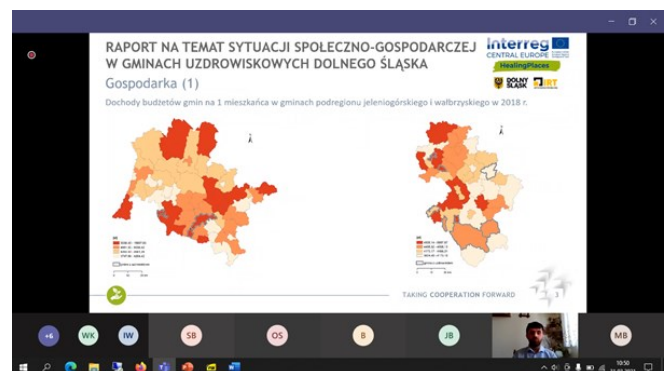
RAPORT NA TEMAT SYTUACJI SPOŁECZNO-GOSPODARCZEJ W GMINACH UZDROWISKOWYCH DOLNEGO ŚLĄSKA

Interreg
CENTRAL EUROPE
HealingPlaces

DOLNY ŚLĄSK

Gospodarka (1)

Dochody budżetów gmin na 1 mieszkańca w gminach podregionu jeleniogórskiego i wałbrzyskiego w 2018 r.

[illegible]

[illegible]

TAKING COOPERATION FORWARD

+6
WK
IW
SB
OS
B
JB
MB

10:50